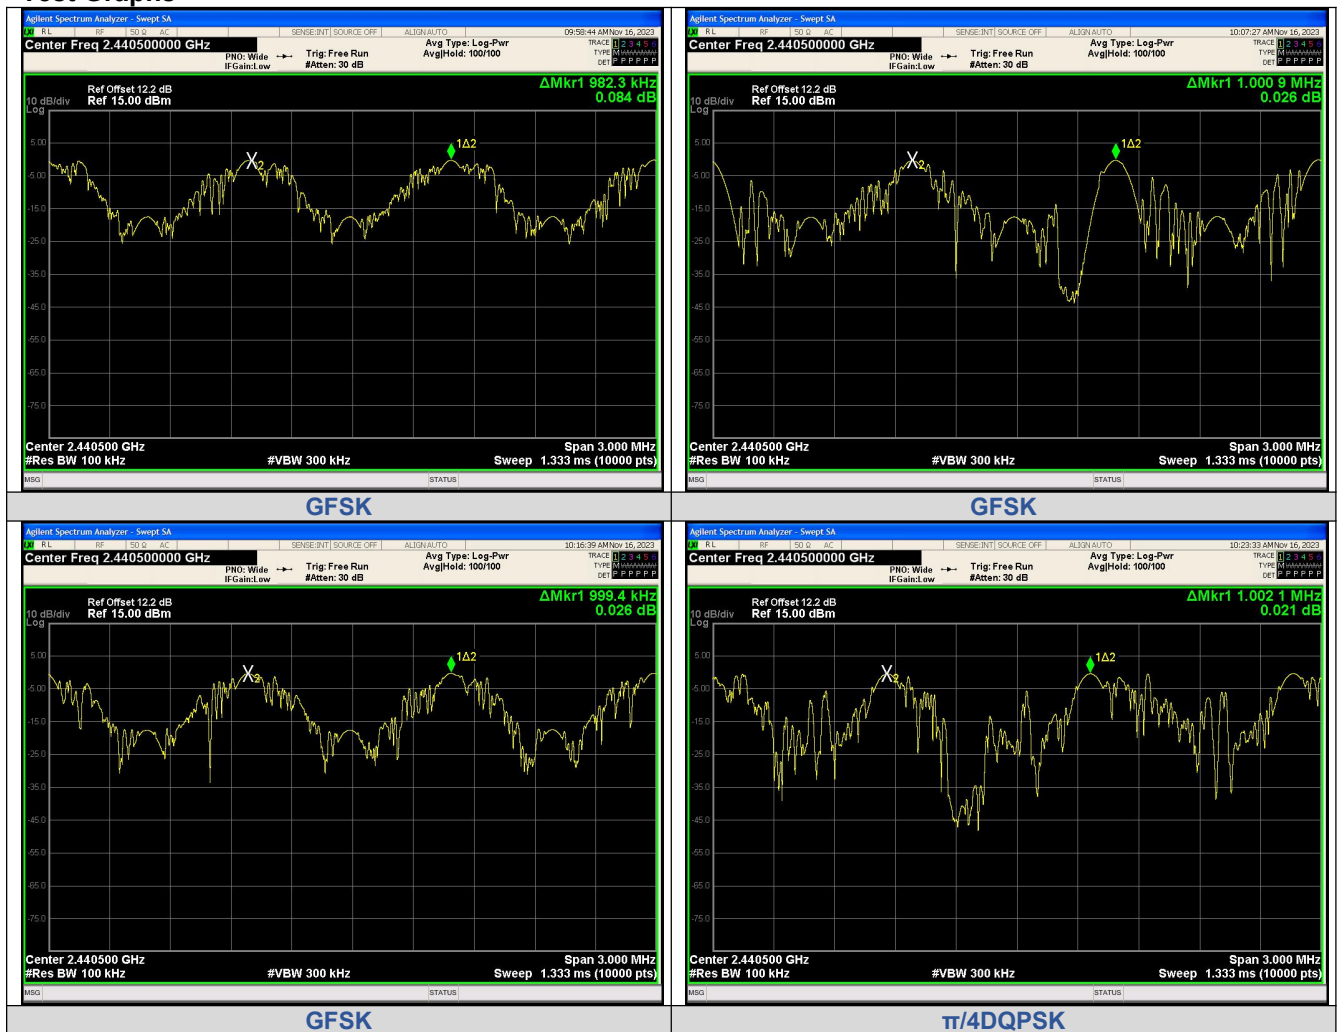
Test Graphs

| Agilent Spectrum Analyzer - Swept SA<br>RL RF 50 Ω AC SENSE:INT SOURCE OFF ALIGN AUTO 09:58:44 AM Nov 16, 2023<br>Center Freq 2.440500000 GHz PNO: Wide IFGain:Low Trig: Free Run #Atten: 30 dB Avg Type: Log-Pwr Avg\|Hold: 100/100 TRACE 1 2 3 4 5 6 TYPE M DET P P P P P P<br>Ref Offset 12.2 dB 10 dB/div Ref 15.00 dBm Log ΔMkr1 982.3 kHz 0.084 dB<br>5.00 -5.00 -15.0 -25.0 -35.0 -45.0 -55.0 -65.0 -75.0<br>X2 1Δ2<br>Center 2.440500 GHz #Res BW 100 kHz #VBW 300 kHz Span 3.000 MHz Sweep 1.333 ms (10000 pts)<br>MSG STATUS | Agilent Spectrum Analyzer - Swept SA<br>RL RF 50 Ω AC SENSE:INT SOURCE OFF ALIGN AUTO 10:07:27 AM Nov 16, 2023<br>Center Freq 2.440500000 GHz PNO: Wide IFGain:Low Trig: Free Run #Atten: 30 dB Avg Type: Log-Pwr Avg\|Hold: 100/100 TRACE 1 2 3 4 5 6 TYPE M DET P P P P P P<br>Ref Offset 12.2 dB 10 dB/div Ref 15.00 dBm Log ΔMkr1 1.000 9 MHz 0.026 dB<br>5.00 -5.00 -15.0 -25.0 -35.0 -45.0 -55.0 -65.0 -75.0<br>X2 1Δ2<br>Center 2.440500 GHz #Res BW 100 kHz #VBW 300 kHz Span 3.000 MHz Sweep 1.333 ms (10000 pts)<br>MSG STATUS |
|---|---|
| GFSK | GFSK |
| Agilent Spectrum Analyzer - Swept SA<br>RL RF 50 Ω AC SENSE:INT SOURCE OFF ALIGN AUTO 10:16:39 AM Nov 16, 2023<br>Center Freq 2.440500000 GHz PNO: Wide IFGain:Low Trig: Free Run #Atten: 30 dB Avg Type: Log-Pwr Avg\|Hold: 100/100 TRACE 1 2 3 4 5 6 TYPE M DET P P P P P P<br>Ref Offset 12.2 dB 10 dB/div Ref 15.00 dBm Log ΔMkr1 999.4 kHz 0.026 dB<br>5.00 -5.00 -15.0 -25.0 -35.0 -45.0 -55.0 -65.0 -75.0<br>X2 1Δ2<br>Center 2.440500 GHz #Res BW 100 kHz #VBW 300 kHz Span 3.000 MHz Sweep 1.333 ms (10000 pts)<br>MSG STATUS | Agilent Spectrum Analyzer - Swept SA<br>RL RF 50 Ω AC SENSE:INT SOURCE OFF ALIGN AUTO 10:23:33 AM Nov 16, 2023<br>Center Freq 2.440500000 GHz PNO: Wide IFGain:Low Trig: Free Run #Atten: 30 dB Avg Type: Log-Pwr Avg\|Hold: 100/100 TRACE 1 2 3 4 5 6 TYPE M DET P P P P P P<br>Ref Offset 12.2 dB 10 dB/div Ref 15.00 dBm Log ΔMkr1 1.002 1 MHz 0.021 dB<br>5.00 -5.00 -15.0 -25.0 -35.0 -45.0 -55.0 -65.0 -75.0<br>X2 1Δ2<br>Center 2.440500 GHz #Res BW 100 kHz #VBW 300 kHz Span 3.000 MHz Sweep 1.333 ms (10000 pts)<br>MSG STATUS |
| GFSK | π/4DQPSK |